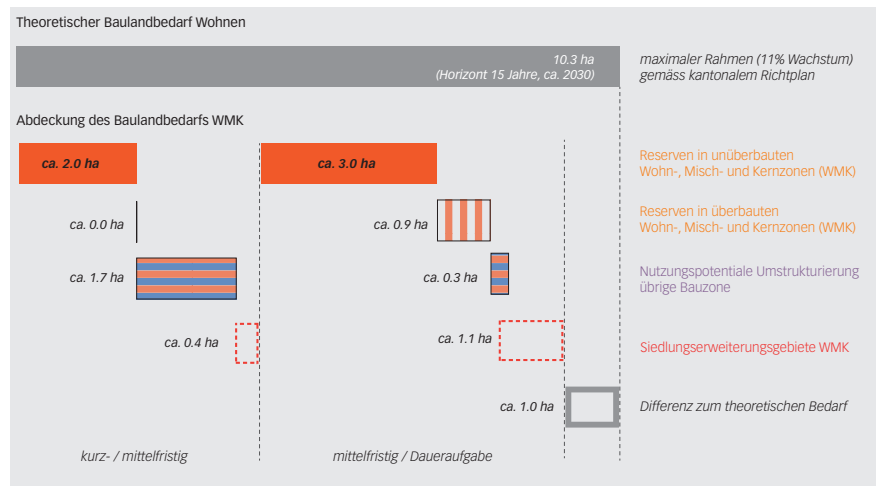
Theoretischer Baulandbedarf Wohnen

10.3 ha
(Horizont 15 Jahre, ca. 2030)

maximaler Rahmen (11% Wachstum) gemäss kantonalem Richtplan

Abdeckung des Baulandbedarfs WMK

ca. 2.0 ha

ca. 3.0 ha

Reserven in unüberbauten Wohn-, Misch- und Kernzonen (WMK)

ca. 0.0 ha

ca. 0.9 ha

Reserven in überbauten Wohn-, Misch- und Kernzonen (WMK)

ca. 1.7 ha

ca. 0.3 ha

Nutzungspotentiale Umstrukturierung übrige Bauzone

ca. 0.4 ha

ca. 1.1 ha

Siedlungserweiterungsgebiete WMK

ca. 1.0 ha

Differenz zum theoretischen Bedarf

kurz- / mittelfristig

mittelfristig / Daueraufgabe